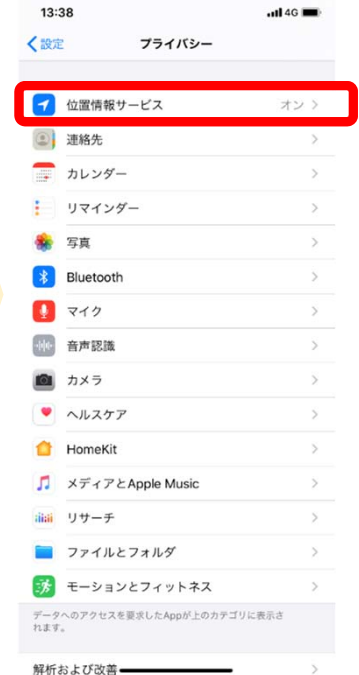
13:38
4G

設定
プライバシー

位置情報サービス オン >
連絡先 >
カレンダー >
リマインダー >
写真 >
Bluetooth >
マイク >
音声認識 >
カメラ >
ヘルスケア >
HomeKit >
メディアとApple Music >
リサーチ >
ファイルとフォルダ >
モーションとフィットネス >

データへのアクセスを要求したAppが上のカテゴリに表示されます。

解析および改善 >